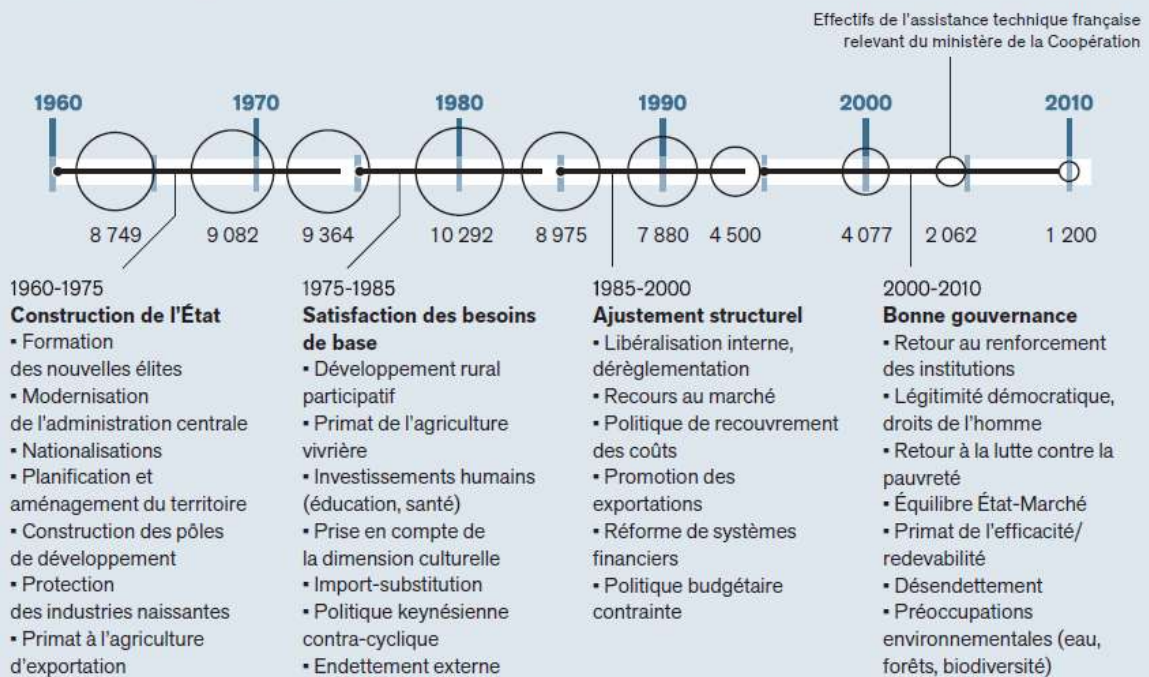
Effectifs de l'assistance technique française relevant du ministère de la Coopération

1960 1970 1980 1990 2000 2010

8 749 9 082 9 364 10 292 8 975 7 880 4 500 4 077 2 062 1 200

1960-1975
**Construction de l'État**
• Formation des nouvelles élites
• Modernisation de l'administration centrale
• Nationalisations
• Planification et aménagement du territoire
• Construction des pôles de développement
• Protection des industries naissantes
• Primat à l'agriculture d'exportation

1975-1985
**Satisfaction des besoins de base**
• Développement rural participatif
• Primat de l'agriculture vivrière
• Investissements humains (éducation, santé)
• Prise en compte de la dimension culturelle
• Import-substitution
• Politique keynésienne contra-cyclique
• Endettement externe

1985-2000
**Ajustement structurel**
• Libéralisation interne, dérèglementation
• Recours au marché
• Politique de recouvrement des coûts
• Promotion des exportations
• Réforme de systèmes financiers
• Politique budgétaire contrainte

2000-2010
**Bonne gouvernance**
• Retour au renforcement des institutions
• Légitimité démocratique, droits de l'homme
• Retour à la lutte contre la pauvreté
• Équilibre État-Marché
• Primat de l'efficacité/ redevabilité
• Désendettement
• Préoccupations environnementales (eau, forêts, biodiversité)